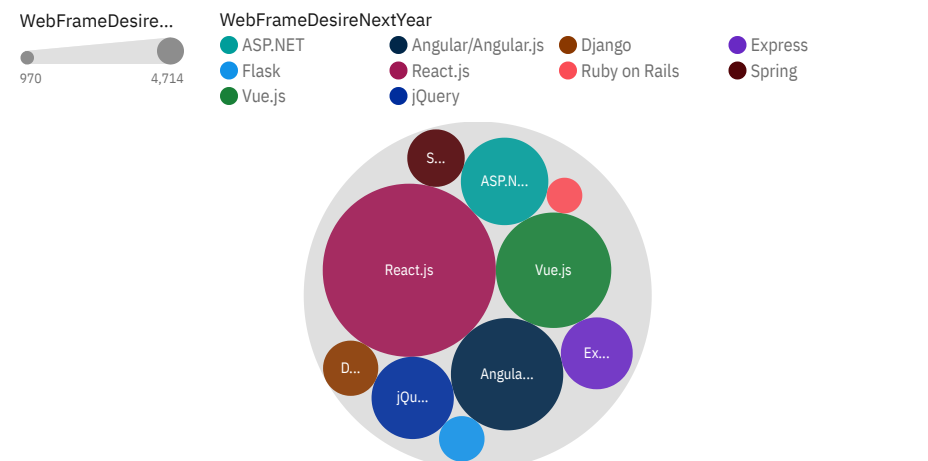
WebFrameDesire...

970 4,714

WebFrameDesireNextYear

ASP.NET
Angular/Angular.js
Django
Express
Flask
React.js
Ruby on Rails
Spring
Vue.js
jQuery

S...
ASP.N...
React.js
Vue.js
D...
Ex...
Angula...
jQu...